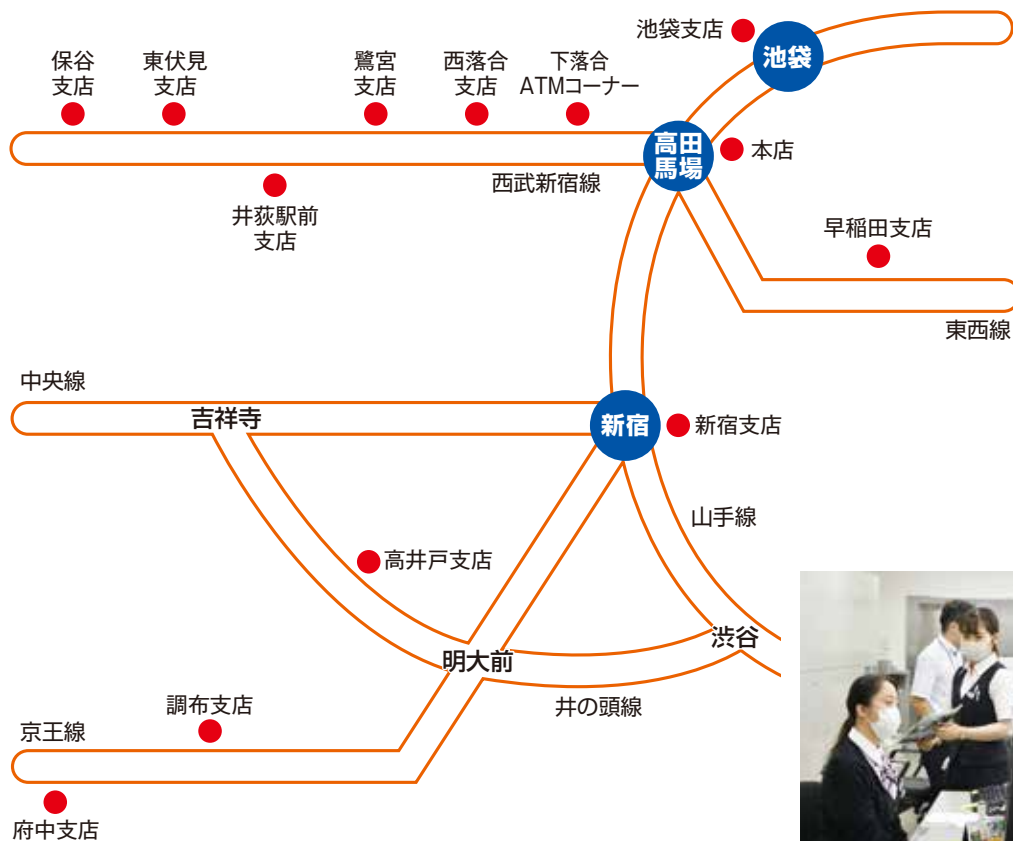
池袋支店
池袋
保谷支店
東伏見支店
鷺宮支店
西落合支店
下落合ATMコーナー
高田馬場
本店
西武新宿線
井荻駅前支店
早稲田支店
東西線
中央線
吉祥寺
新宿
新宿支店
山手線
高井戸支店
渋谷
明大前
井の頭線
調布支店
京王線
府中支店